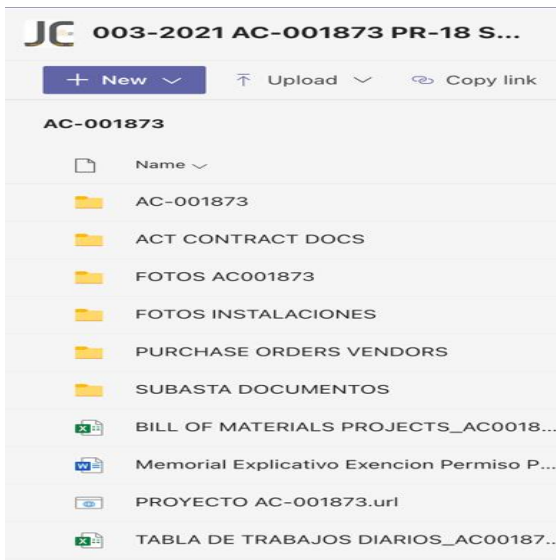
JC 003-2021 AC-001873 PR-18 S...

+ New

Upload

Copy link

AC-001873

Name

AC-001873

ACT CONTRACT DOCS

FOTOS AC001873

FOTOS INSTALACIONES

PURCHASE ORDERS VENDORS

SUBASTA DOCUMENTOS

BILL OF MATERIALS PROJECTS_AC0018...

Memorial Explicativo Exencion Permiso P...

PROYECTO AC-001873.url

TABLA DE TRABAJOS DIARIOS_AC00187...